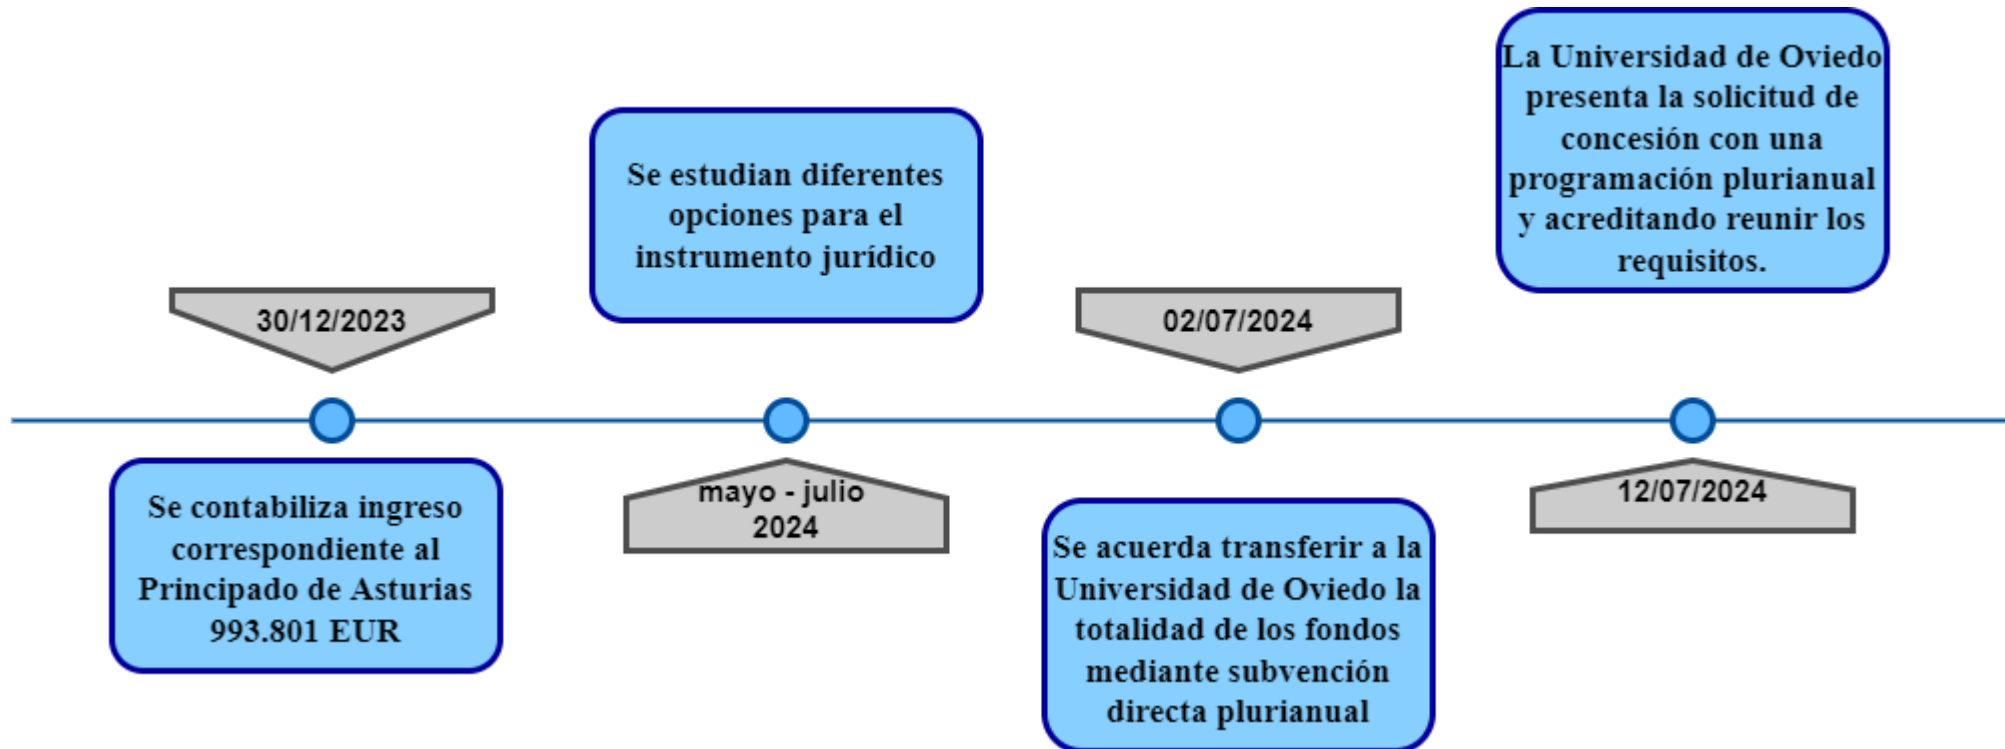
30/12/2023

Se contabiliza ingreso correspondiente al Principado de Asturias 993.801 EUR

Se estudian diferentes opciones para el instrumento jurídico

mayo - julio 2024

02/07/2024

Se acuerda transferir a la Universidad de Oviedo la totalidad de los fondos mediante subvención directa plurianual

La Universidad de Oviedo presenta la solicitud de concesión con una programación plurianual y acreditando reunir los requisitos.

12/07/2024